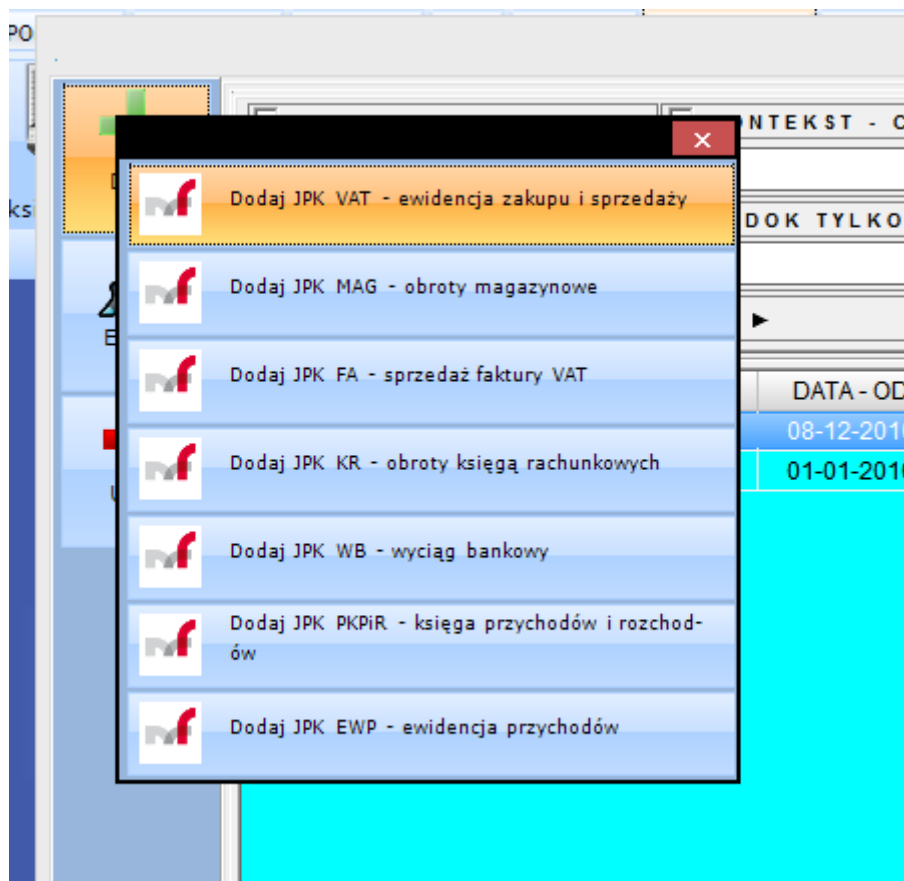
PO

ks

D

E

U

NTEKST - C

DOK TYLKO

DATA - OD

08-12-2016

01-01-2016

Dodaj JPK VAT - ewidencja zakupu i sprzedaży

Dodaj JPK MAG - obroty magazynowe

Dodaj JPK FA - sprzedaż faktury VAT

Dodaj JPK KR - obroty księgą rachunkowych

Dodaj JPK WB - wyciąg bankowy

Dodaj JPK PKPiR - księga przychodów i rozchodów

Dodaj JPK EWP - ewidencja przychodów